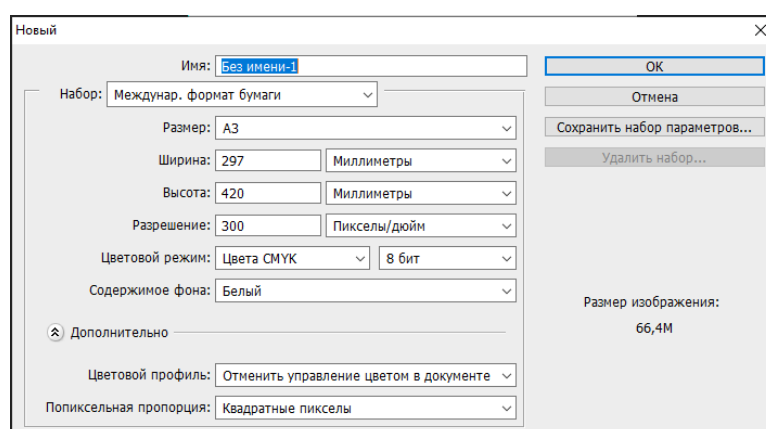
Новый

Имя: Без имени-1

Набор: Междунар. формат бумаги

Размер: A3

Ширина: 297 Миллиметры

Высота: 420 Миллиметры

Разрешение: 300 Пикселы/дюйм

Цветовой режим: Цвета CMYK 8 бит

Содержимое фона: Белый

Дополнительно

Цветовой профиль: Отменить управление цветом в документе

Попиксельная пропорция: Квадратные пикселы

OK

Отмена

Сохранить набор параметров...

Удалить набор...

Размер изображения:

66,4M